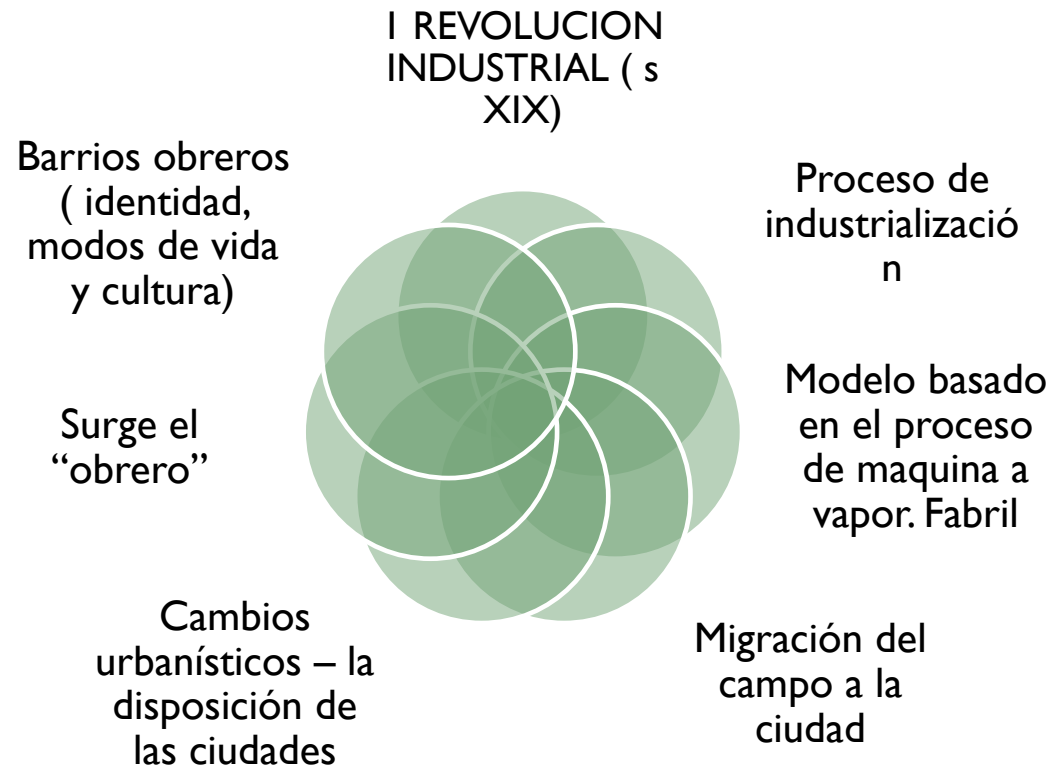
I REVOLUCION INDUSTRIAL ( s XIX)

Proceso de industrializació n

Modelo basado en el proceso de maquina a vapor. Fabril

Migración del campo a la ciudad

Cambios urbanísticos – la disposición de las ciudades

Surge el “obrero”

Barrios obreros ( identidad, modos de vida y cultura)